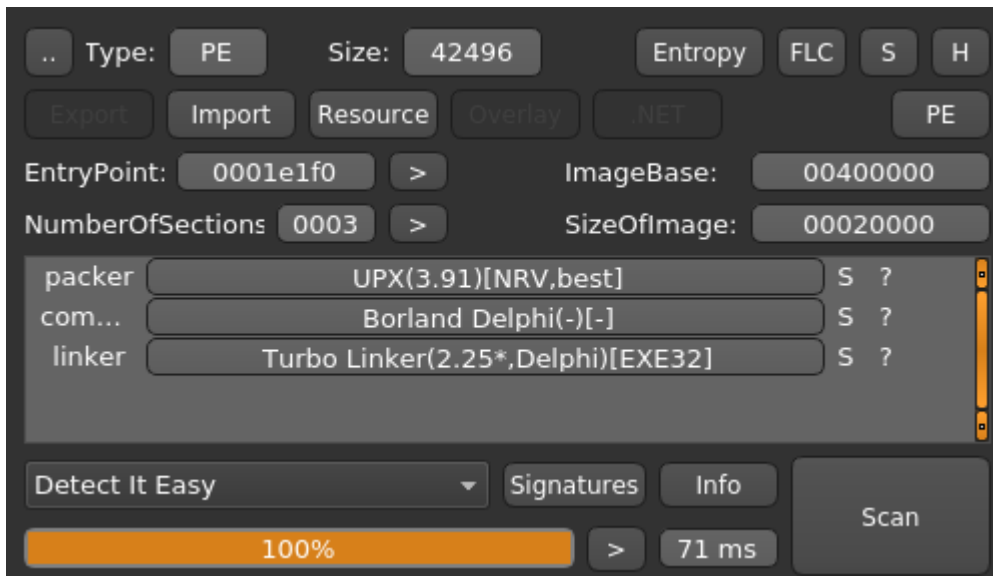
.. Type: PE Size: 42496 Entropy FLC S H

Export Import Resource Overlay .NET PE

EntryPoint: 0001e1f0 >

ImageBase: 00400000

NumberOfSections 0003 >

SizeOfImage: 00020000

packer UPX(3.91)[NRV,best] S ?

com... Borland Delphi(-)[-] S ?

linker Turbo Linker(2.25*,Delphi)[EXE32] S ?

Detect It Easy Signatures Info Scan

100% > 71 ms